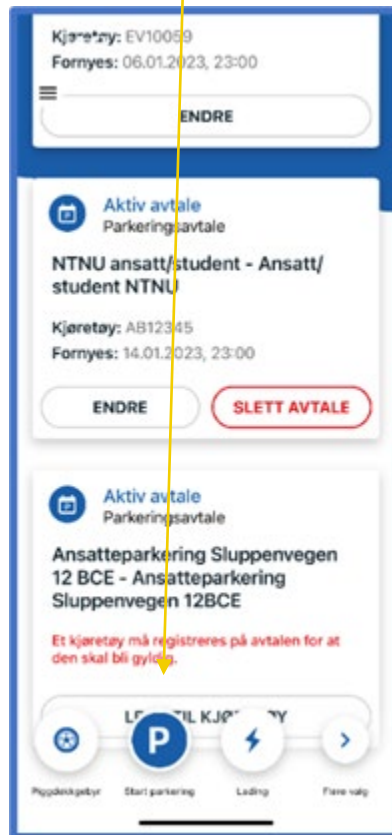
Kjøretøy: EV10059
Fornyes: 06.01.2023, 23:00

ENDRE

Aktiv avtale
Parkeringsavtale

NTNU ansatt/student - Ansatt/student NTNU

Kjøretøy: AB12345
Fornyes: 14.01.2023, 23:00

ENDRE

SLETT AVTALE

Aktiv avtale
Parkeringsavtale

Ansatteparkering Sluppenvegen 12 BCE - Ansatteparkering Sluppenvegen 12BCE

Et kjøretøy må registreres på avtalen for at den skal bli gyldig.

LE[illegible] TIL KJØ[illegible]Y

Piggdekkgebyr

P

Start parkering

Lading

Flere valg